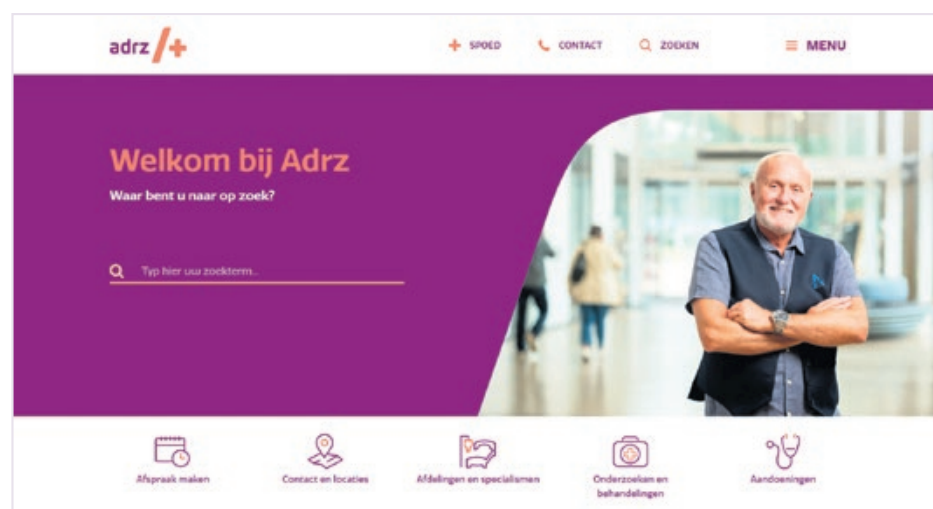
adrz /+

+ SPOED   CONTACT   ZOEKEN   ≡ MENU

Welkom bij Adrz

Waar bent u naar op zoek?

Typ hier uw zoekterm...

Afspraak maken

Contact en locaties

Afdelingen en specialismen

Onderzoeken en behandelingen

Aandoeningen